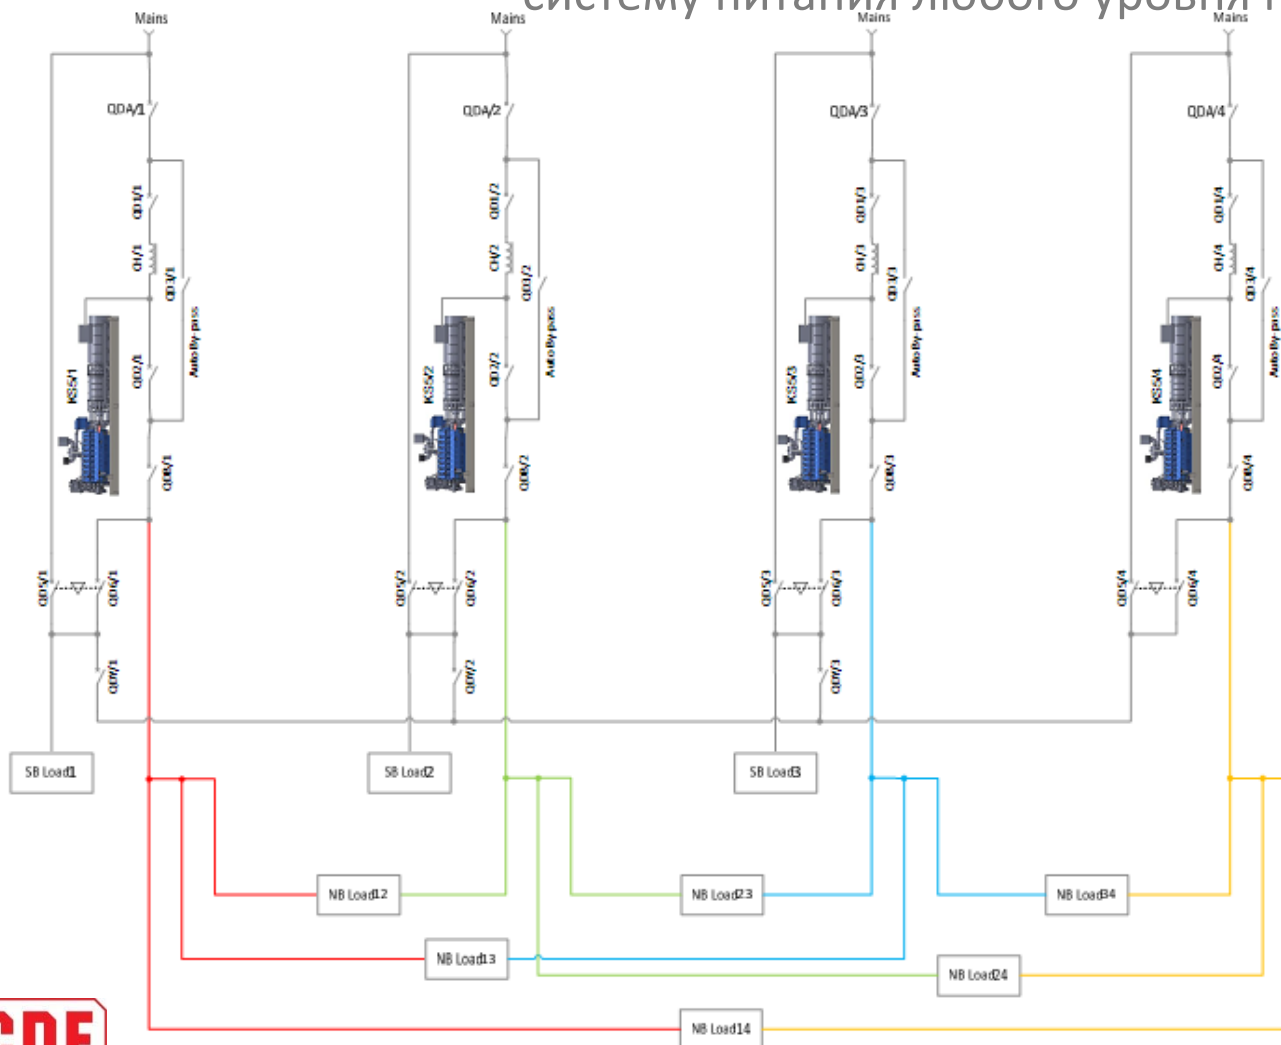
систему питания любого уровня

Mains
QDA/1
QD1/1
CH/1
QD3/1
KSS/1
QD2/1
Auto By pass
QDB/1
QD5/1
QD6/1
QD7/1
SB Load1

Mains
QDA/2
QD1/2
CH/2
QD3/2
KSS/2
QD2/2
Auto By pass
QDB/2
QD5/2
QD6/2
QD7/2
SB Load2

Mains
QDA/3
QD1/3
CH/3
QD3/3
KSS/3
QD2/3
Auto By pass
QDB/3
QD5/3
QD6/3
QD7/3
SB Load3

Mains
QDA/4
QD1/4
CH/4
QD3/4
KSS/4
QD2/4
Auto By pass
QDB/4
QD5/4
QD6/4

NB Load12
NB Load23
NB Load34
NB Load13
NB Load24
NB Load14